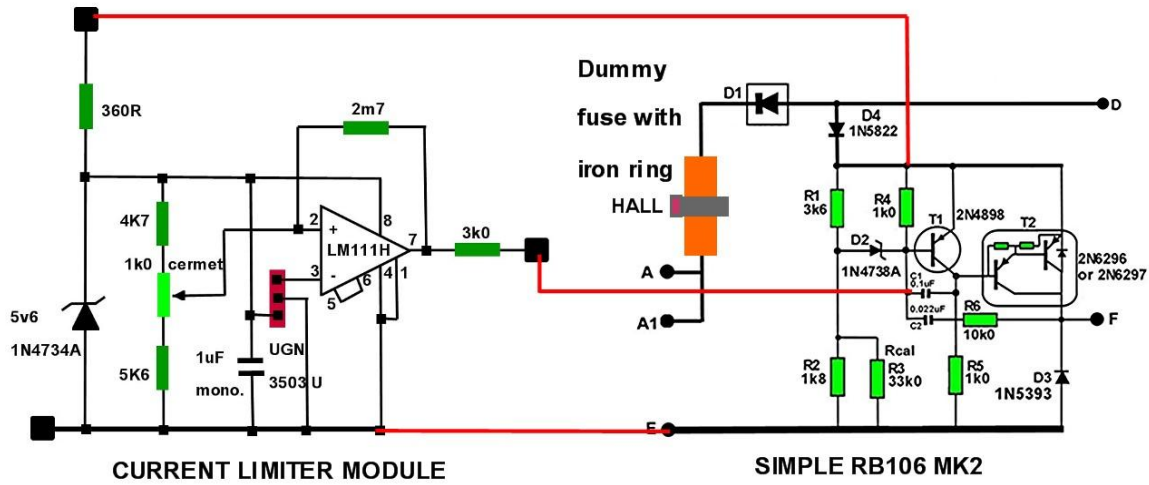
360R

2m7

Dummy fuse with iron ring

HALL

D1

D4 1N5822

D

4K7

1k0 cermet

5v6 1N4734A

5K6

1uF mono.

UGN 3503 U

+ - LM111H

2 3 8 7 4 1 6 5

3k0

R1 3k6

R4 1k0

T1 2N4898

T2

2N6296 or 2N6297

D2 1N4738A

C1 0.1uF

C2 0.022uF

R6 10k0

F

A

A1

R2 1k8

Rcal R3 33k0

R5 1k0

D3 1N5393

E

CURRENT LIMITER MODULE

SIMPLE RB106 MK2